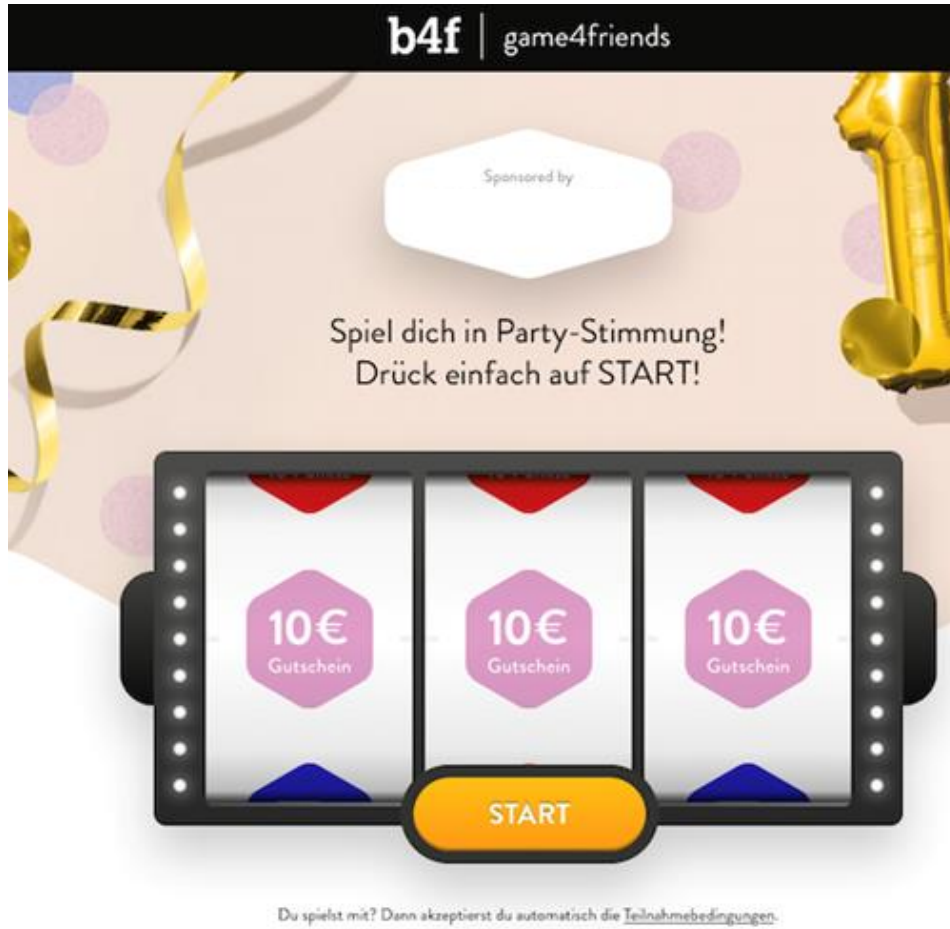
b4f | game4friends

Sponsored by

Spiel dich in Party-Stimmung!
Drück einfach auf START!

10€
Gutschein

10€
Gutschein

10€
Gutschein

START

Du spielst mit? Dann akzeptierst du automatisch die Teilnahmebedingungen.